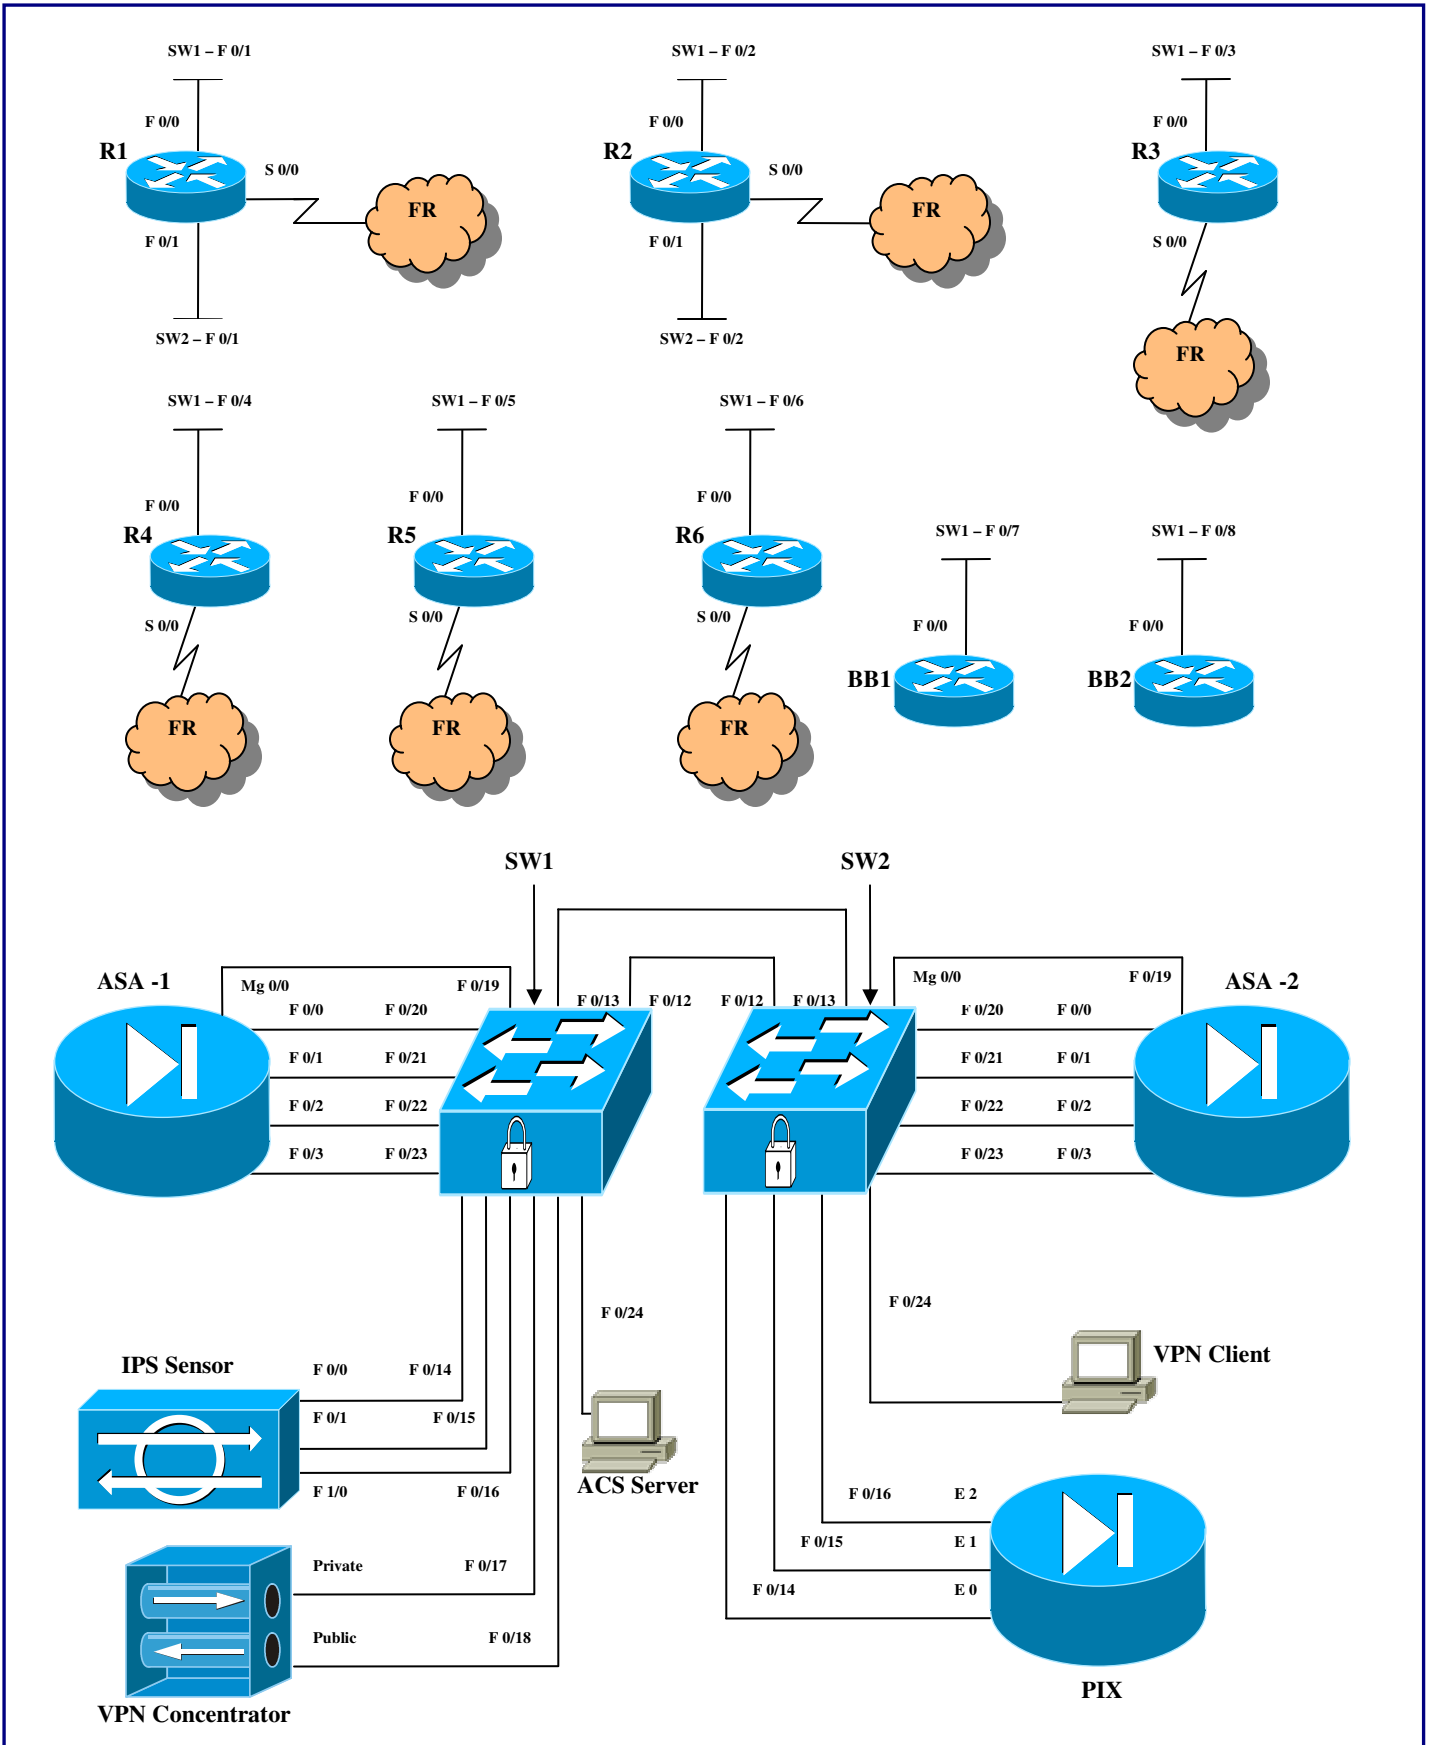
SW1 – F 0/1
F 0/0
R1
S 0/0
FR
F 0/1
SW2 – F 0/1

SW1 – F 0/2
F 0/0
R2
S 0/0
FR
F 0/1
SW2 – F 0/2

SW1 – F 0/3
F 0/0
R3
S 0/0
FR

SW1 – F 0/4
F 0/0
R4
S 0/0
FR

SW1 – F 0/5
F 0/0
R5
S 0/0
FR

SW1 – F 0/6
F 0/0
R6
S 0/0
FR

SW1 – F 0/7
F 0/0
BB1

SW1 – F 0/8
F 0/0
BB2

SW1
SW2

ASA -1
Mg 0/0
F 0/19
F 0/0
F 0/20
F 0/1
F 0/21
F 0/2
F 0/22
F 0/3
F 0/23

F 0/13
F 0/12
F 0/12
F 0/13

ASA -2
Mg 0/0
F 0/19
F 0/20
F 0/0
F 0/21
F 0/1
F 0/22
F 0/2
F 0/23
F 0/3

F 0/24
F 0/24

IPS Sensor
F 0/0
F 0/14
F 0/1
F 0/15
F 1/0
F 0/16

ACS Server

VPN Client

Private
F 0/17
Public
F 0/18
VPN Concentrator

F 0/16
E 2
F 0/15
E 1
F 0/14
E 0
PIX